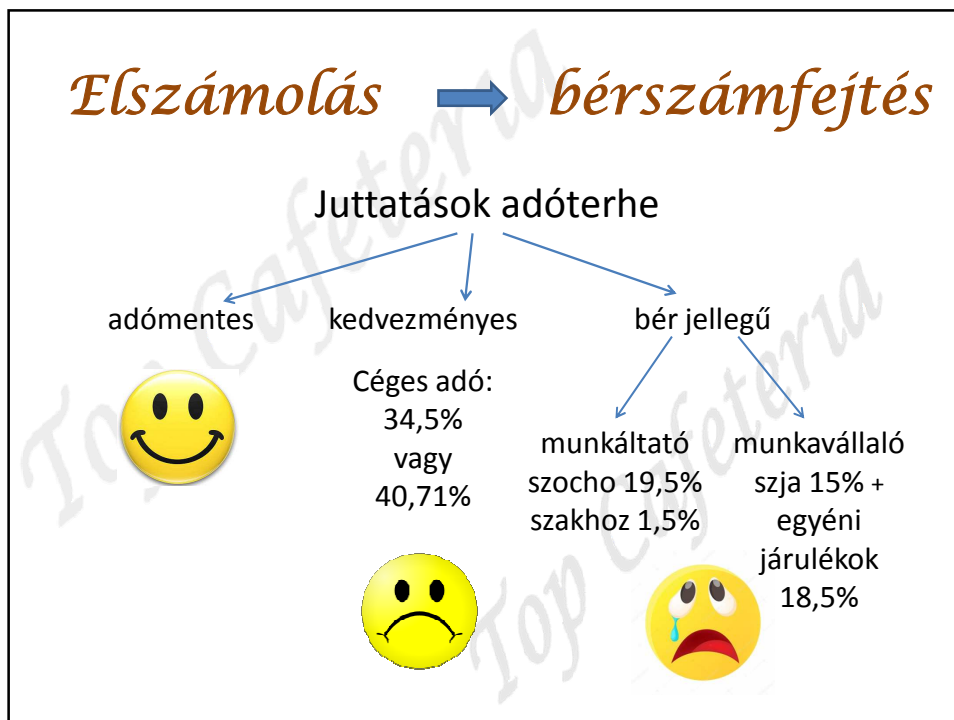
Elszámolás bérszámfejtés

Juttatások adóterhe

adómentes

kedvezményes

Céges adó: 34,5% vagy 40,71%

bér jellegű

munkáltató szocho 19,5% szakhoz 1,5%

munkavállaló szja 15% + egyéni járulékok 18,5%

Top Cafeteria

Top Cafeteria

Top Cafeteria